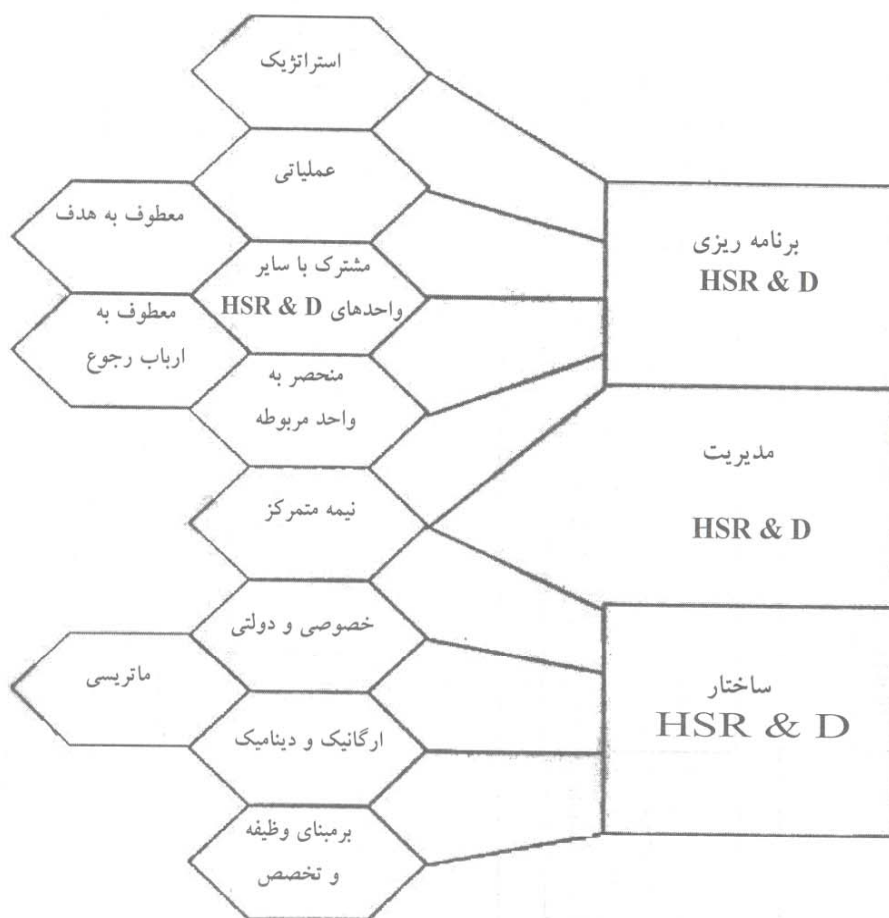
استراتژیک

عملیاتی

معطوف به هدف

مشترک با سایر واحدهای HSR & D

معطوف به ارباب رجوع

منحصر به واحد مربوطه

نیمه متمرکز

خصوصی و دولتی

ماتریسی

ارگانیک و دینامیک

برمبنای وظیفه و تخصص

برنامه ریزی HSR & D

مدیریت HSR & D

ساختار HSR & D